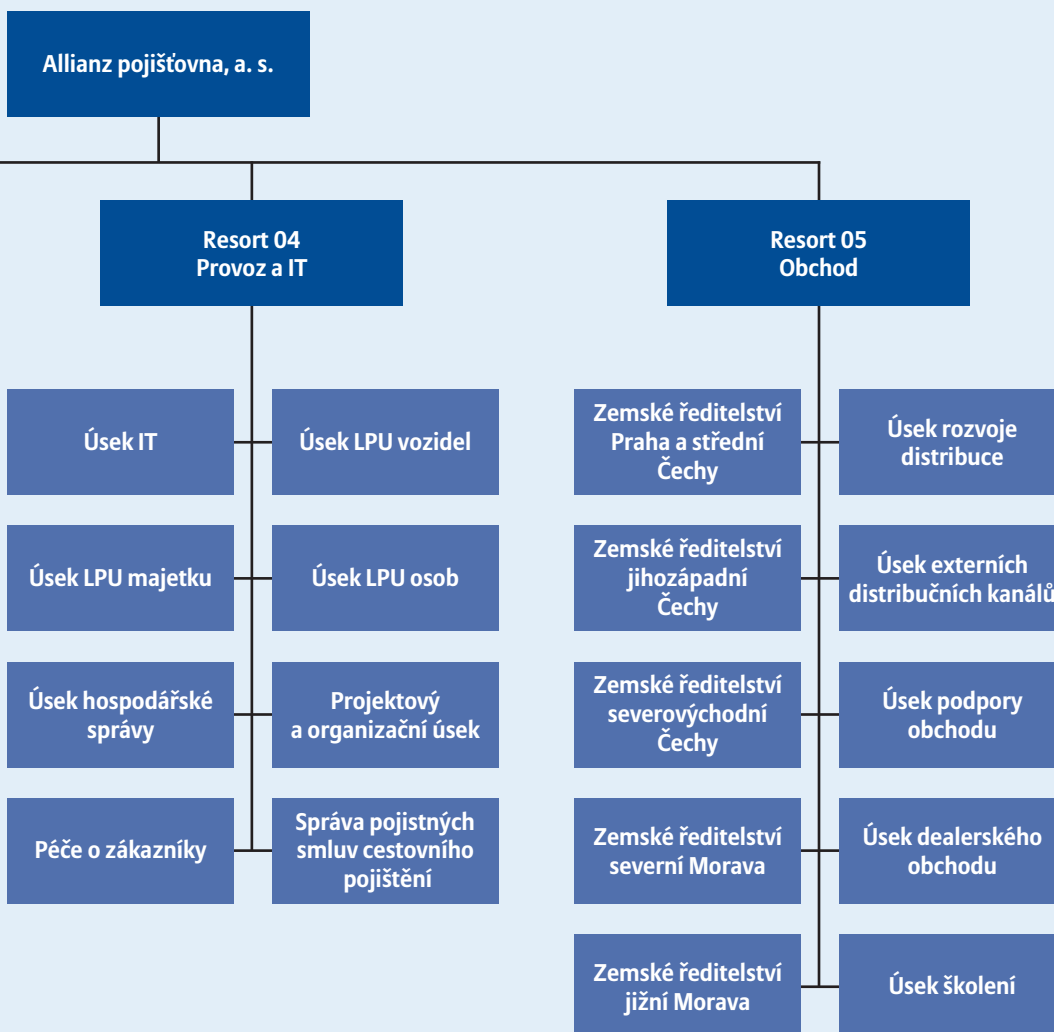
Allianz pojišťovna, a. s.

Resort 04
Provoz a IT

Resort 05
Obchod

Úsek IT

Úsek LPU vozidel

Úsek LPU majetku

Úsek LPU osob

Úsek hospodářské správy

Projektový a organizační úsek

Péče o zákazníky

Správa pojistných smluv cestovního pojištění

Zemské ředitelství Praha a střední Čechy

Úsek rozvoje distribuce

Zemské ředitelství jihozápadní Čechy

Úsek externích distribučních kanálů

Zemské ředitelství severovýchodní Čechy

Úsek podpory obchodu

Zemské ředitelství severní Morava

Úsek dealerského obchodu

Zemské ředitelství jižní Morava

Úsek školení